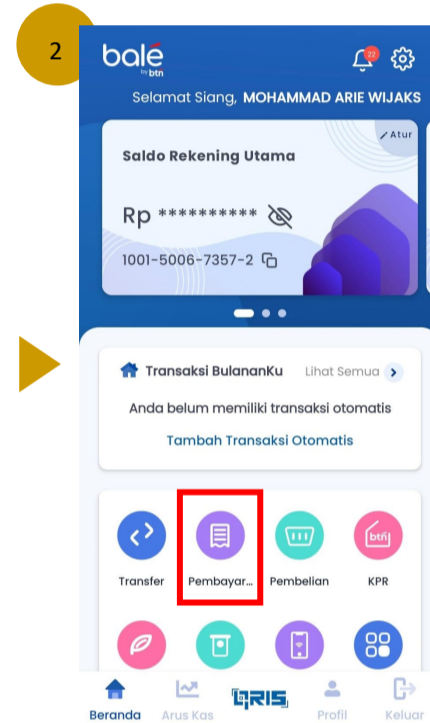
2

balé by btn

22

Selamat Siang, MOHAMMAD ARIE WIJAKS

Atur

Saldo Rekening Utama

Rp **********

1001-5006-7357-2

Transaksi BulananKu

Lihat Semua

Anda belum memiliki transaksi otomatis

Tambah Transaksi Otomatis

Transfer

Pembayar...

Pembelian

btn

KPR

Beranda

Arus Kas

QRIS

Profil

Keluar